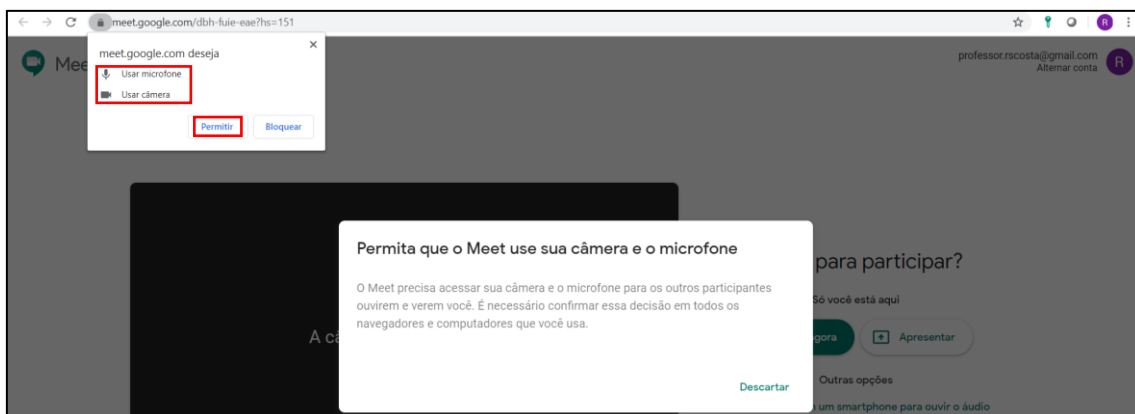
meet.google.com/dbh-fuie-eae?hs=151

R

meet.google.com deseja

Usar microfone

Usar câmera

Permitir

Bloquear

Mee

professor.rscosta@gmail.com
Alternar conta

R

A câ

Permita que o Meet use sua câmera e o microfone

O Meet precisa acessar sua câmera e o microfone para os outros participantes ouvirem e verem você. É necessário confirmar essa decisão em todos os navegadores e computadores que você usa.

Descartar

para participar?

Só você está aqui

gora

Apresentar

Outras opções

um smartphone para ouvir o áudio